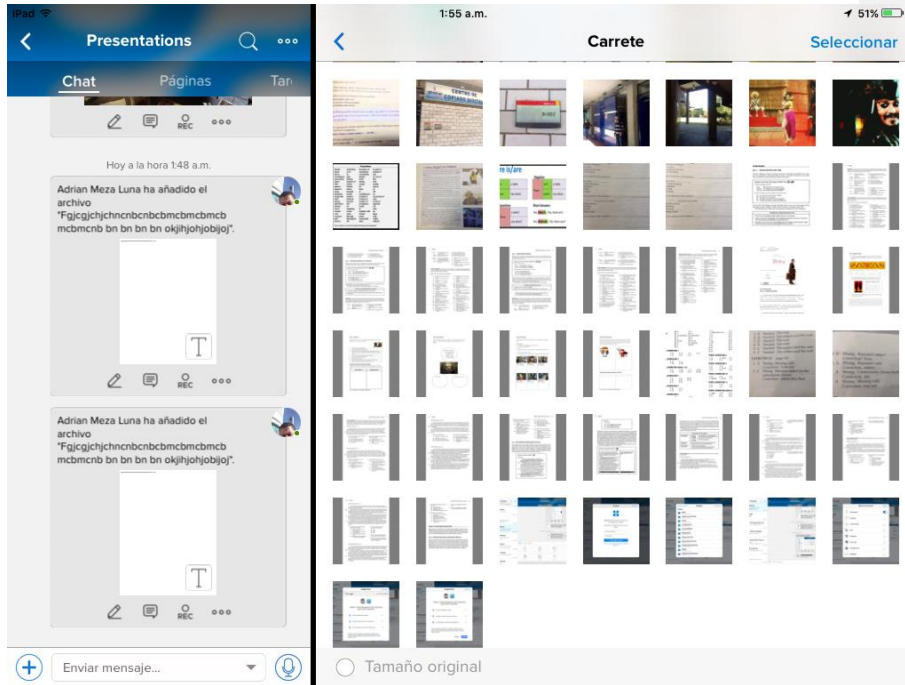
iPad
1:55 a.m.
51%

Presentations
Chat
Páginas
Tar

REC

Hoy a la hora 1:48 a.m.

Adrian Meza Luna ha añadido el archivo "Fgjcgjchjchncnbcnbcbmcbmcbmcb mcbmcnb bn bn bn bn okjihjohjobijoj".

T

REC

Adrian Meza Luna ha añadido el archivo "Fgjcgjchjchncnbcnbcbmcbmcbmcb mcbmcnb bn bn bn bn okjihjohjobijoj".

T

REC

Enviar mensaje...

Carrete
Seleccionar

Tamaño original